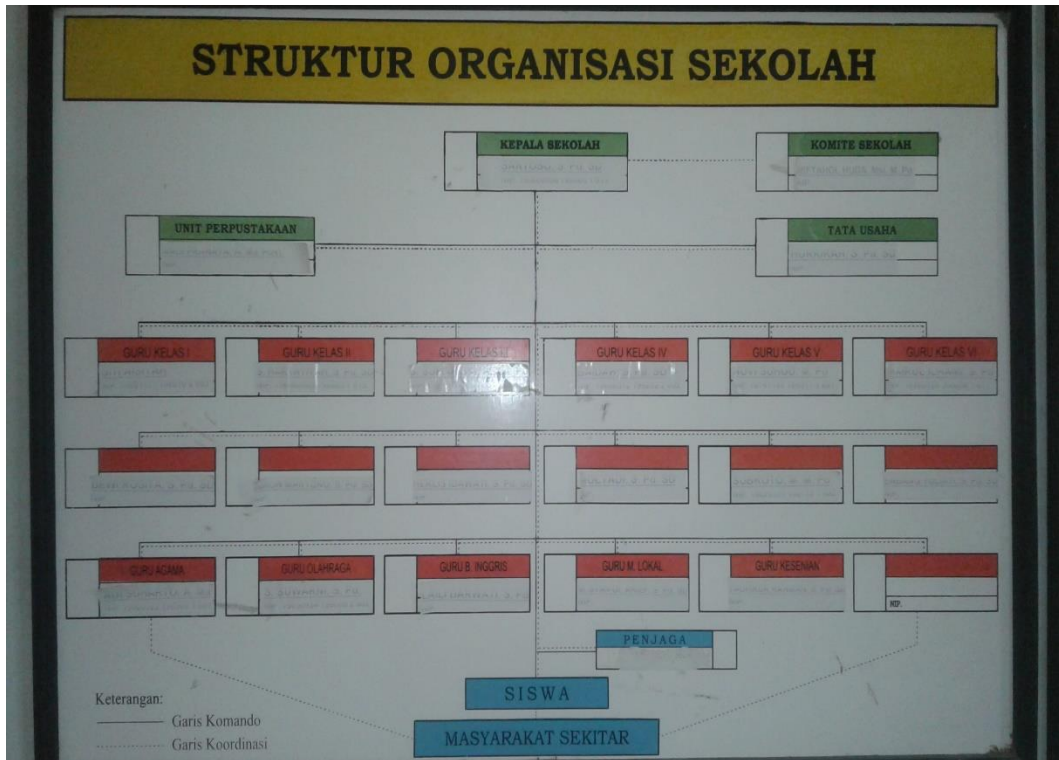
STRUKTUR ORGANISASI SEKOLAH

KEPALA SEKOLAH
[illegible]

KOMITE SEKOLAH
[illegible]

UNIT PERPUSTAKAAN
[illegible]

TATA USAHA
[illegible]

GURU KELAS I
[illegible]

GURU KELAS II
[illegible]

GURU KELAS III
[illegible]

GURU KELAS IV
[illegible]

GURU KELAS V
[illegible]

GURU KELAS VI
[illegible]

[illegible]

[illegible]

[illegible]

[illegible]

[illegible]

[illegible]

GURU AGAMA
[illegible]

GURU OLAHRAGA
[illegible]

GURU B. INGGRIS
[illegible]

GURU M. LOKAL
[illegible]

GURU KESENIAN
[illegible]

NIP.

PENJAGA
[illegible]

SISWA

MASYARAKAT SEKITAR

Keterangan:
Garis Komando
Garis Koordinasi